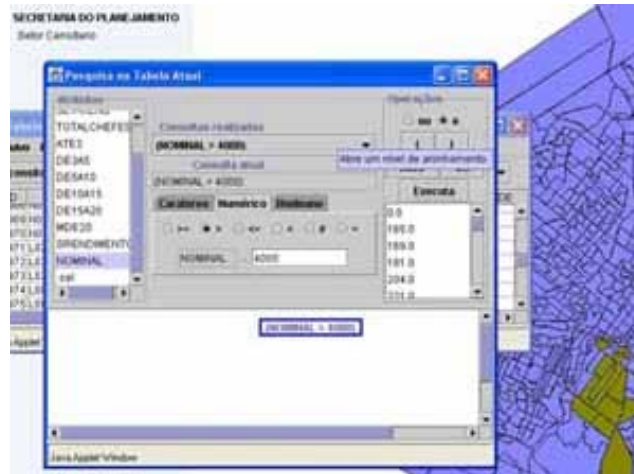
SECRETARIA DO PLANEJAMENTO
Setor Censitario

Pesquisa na Tabela Atual

Atributos
TOTALCHEFES
ATE3
DE3A5
DE5A10
DE10A15
DE15A20
MDE20
SRENDIMENTO
NOMINAL
cat

Consultas realizadas
(NOMINAL > 4000)
Abre um nível de aninhamento
Consulta atual
(NOMINAL > 4000)

Caracteres Numérico Booleano

NOMINAL 4000

Operações
Executa

0.0
165.0
169.0
181.0
204.0
221.0

(NOMINAL > 4000)

Java Applet Window